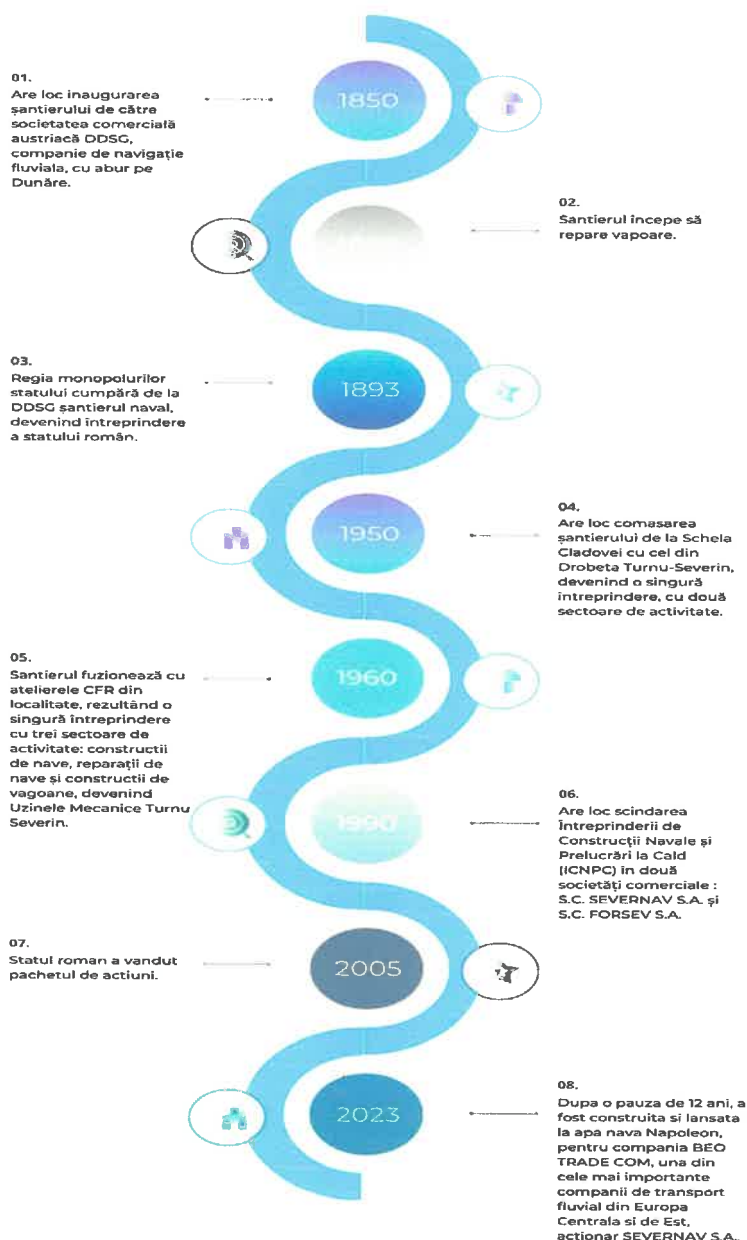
01.
Are loc inaugurarea șantierului de către societatea comercială austriacă DDSG, companie de navigație fluviala, cu abur pe Dunăre.

1850

02.
Santierul incepe să repare vapoare.

03.
Regia monopolurilor statului cumpără de la DDSG șantierul naval, devenind întreprindere a statului român.

1893

1950

04.
Are loc comasarea șantierului de la Schela Cladovei cu cel din Drobeta Turnu-Severin, devenind o singură intreprindere, cu două sectoare de activitate.

05.
Santierul fuzionează cu atelierele CFR din localitate, rezultând o singură întreprindere cu trei sectoare de activitate: construcții de nave, reparații de nave și construcții de vagoane, devenind Uzinele Mecanice Turnu Severin.

1960

1990

06.
Are loc scindarea Întreprinderii de Construcții Navale și Prelucrări la Cald (ICNPC) în două societăți comerciale : S.C. SEVERNAV S.A. și S.C. FORSEV S.A.

07.
Statul roman a vandut pachetul de actiuni.

2005

2023

08.
Dupa o pauza de 12 ani, a fost construita si lansata la apa nava Napoleon, pentru compania BEO TRADE COM, una din cele mai importante companii de transport fluvial din Europa Centrala si de Est, actionar SEVERNAV S.A.